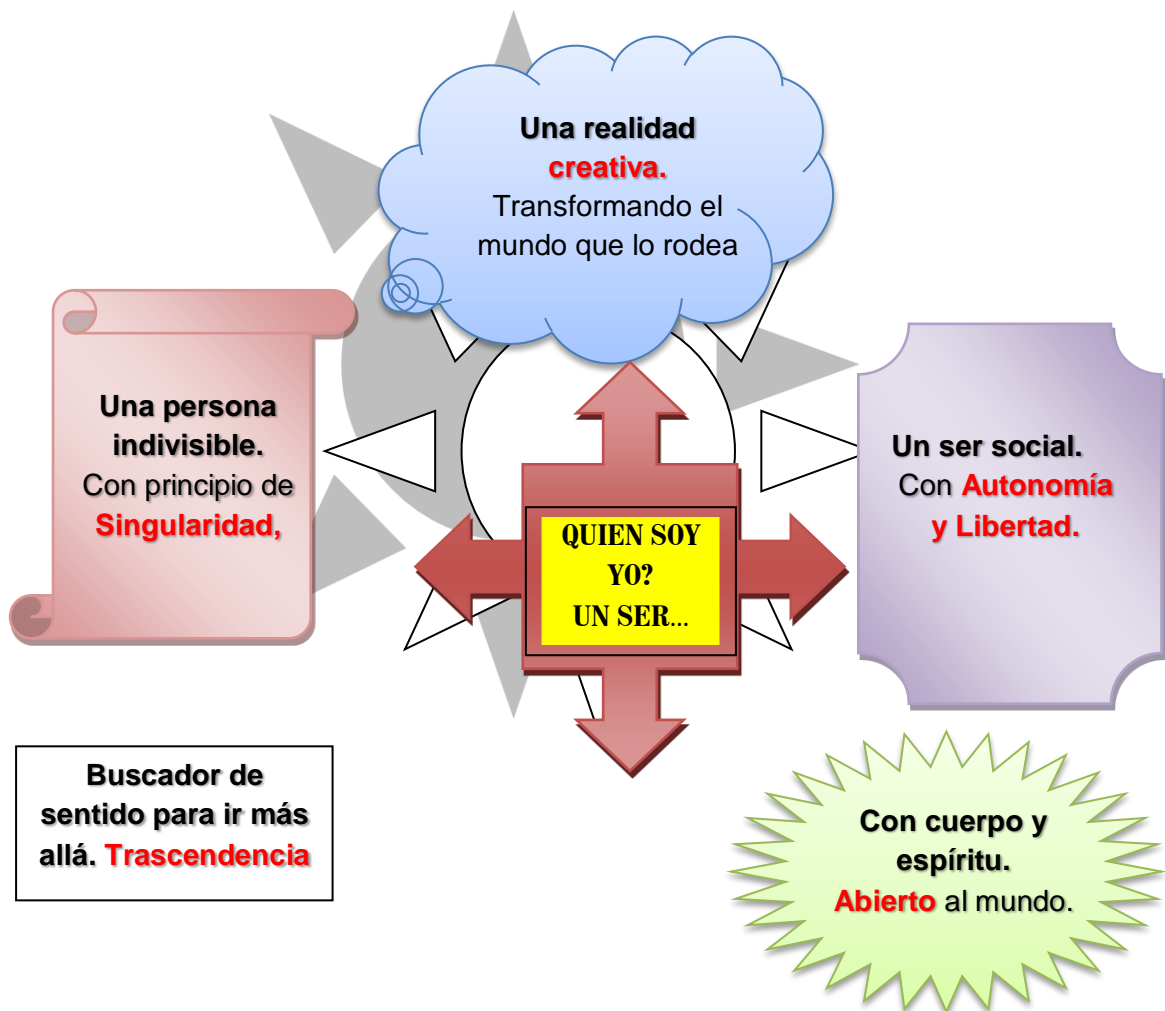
Una realidad creativa. Transformando el mundo que lo rodea

Una persona indivisible. Con principio de Singularidad,

QUIEN SOY YO? UN SER...

Un ser social. Con Autonomía y Libertad.

Buscador de sentido para ir más allá. Trascendencia

Con cuerpo y espíritu. Abierto al mundo.